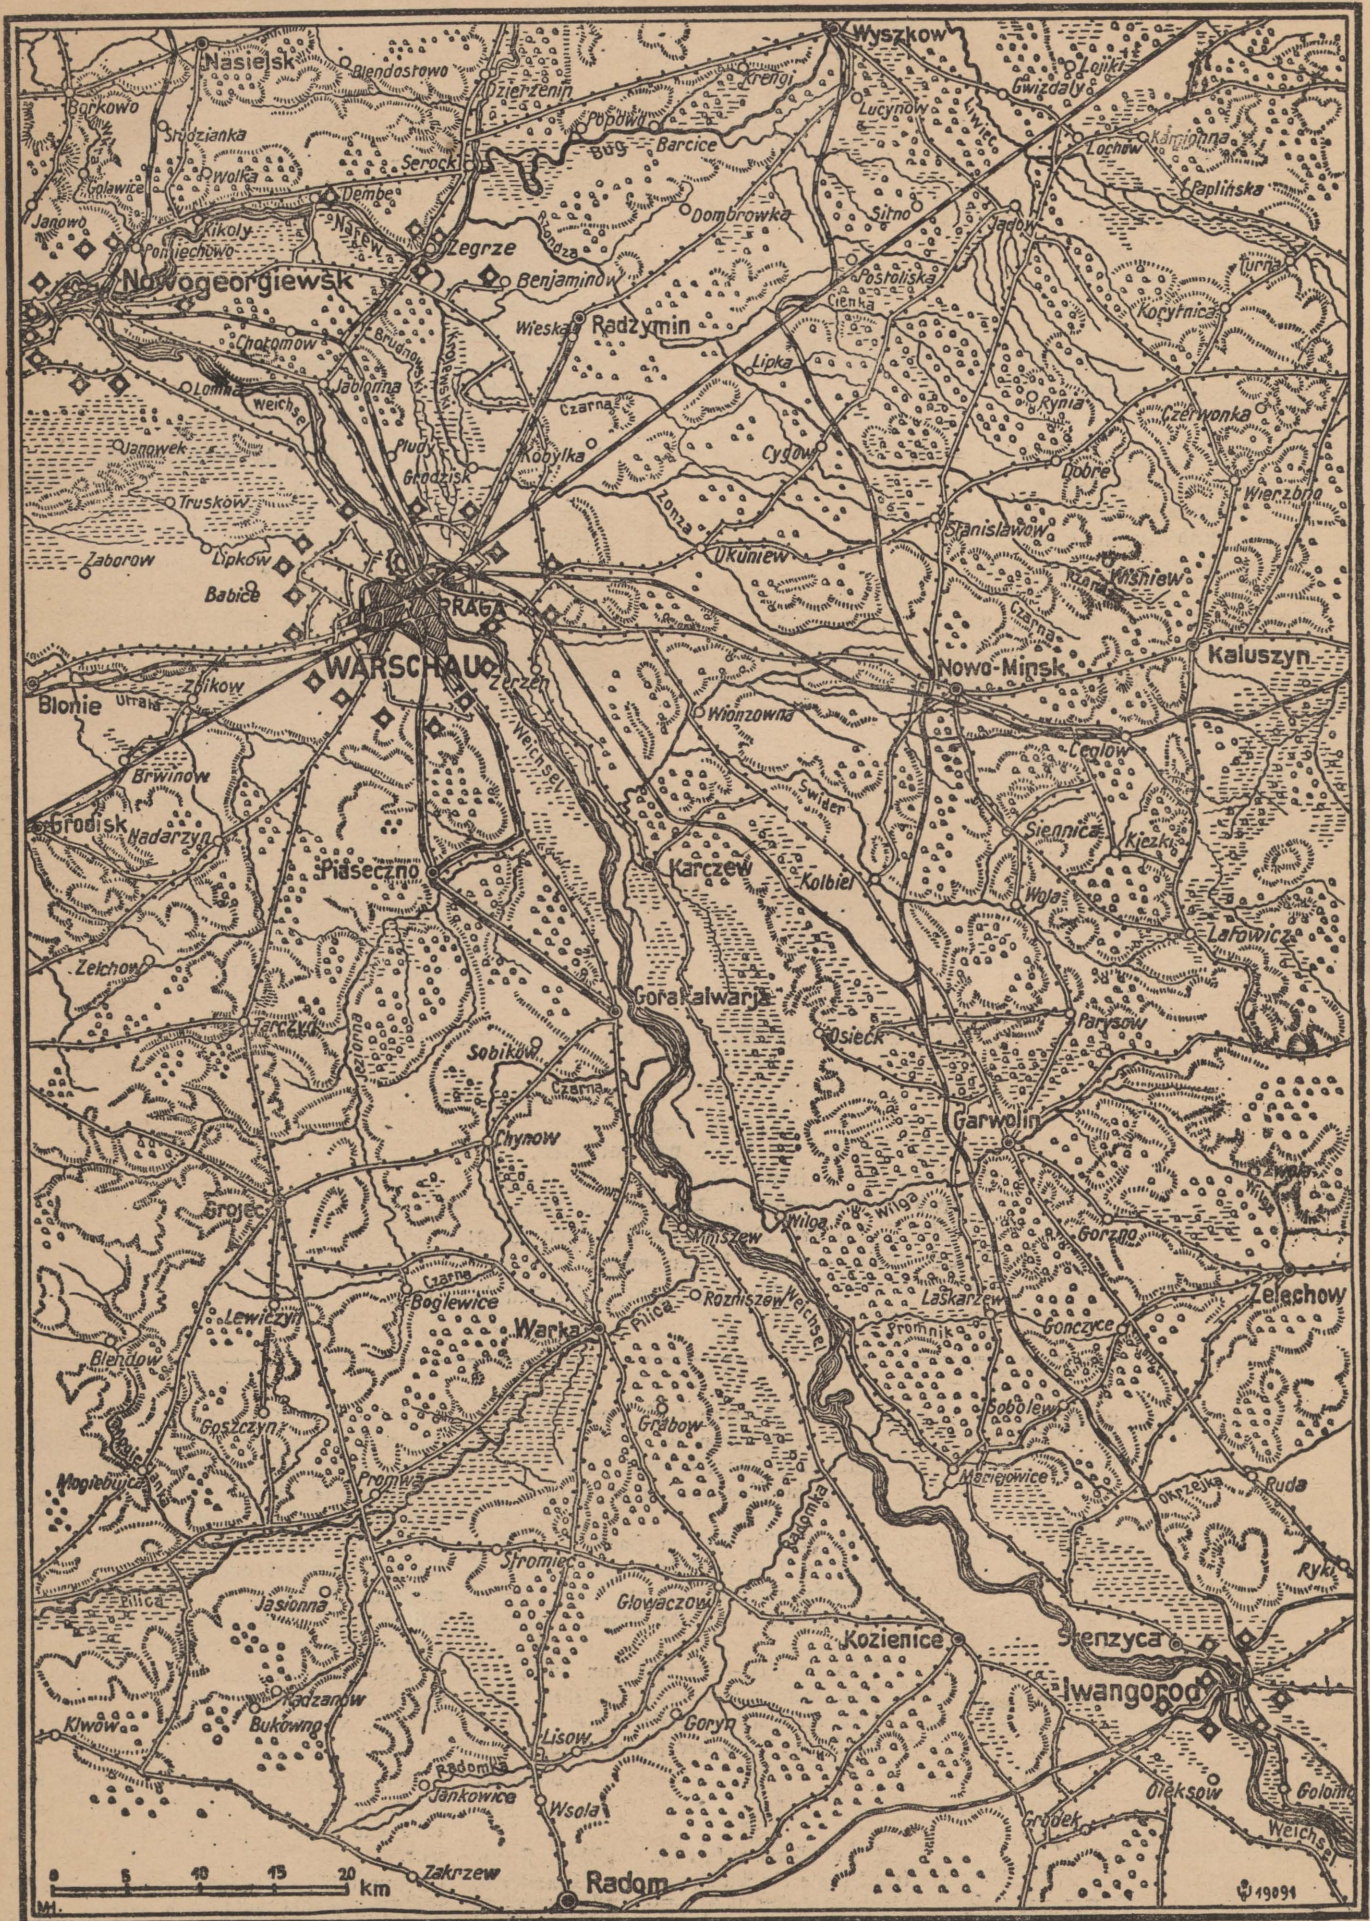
Nasielsk
Blendostowo
Wyszkow
Krengi
Lojki
Gwizdaly
Borkowo
Dzierzenin
Popowo
Bug
Lucynow
Kaminna
Lochow
Srodzianka
Serock
Barcice
Paplinska
Pwolka
Golawice
Dembe
Narew
Dombrowka
Sitno
Jadow
Jarowo
Nikoly
Poniechowo
Zegrze
Narew
Turna
Nowogeorgiewsk
Benjaminow
Postoliska
Korytnica
Wieska
Radzymin
Cienka
Chotomow
Lipka
Lomna
Jablonna
Weichsel
Czarna
Rynia
Czerwonka
Janowek
Pludy
Kobylka
Cygow
Grodzisk
Dobre
Wierzbno
Truskow
Zaborow
Lipkow
Okuniew
Stanislawow
Babice
Praga
Kishew
Blonie
Utrata
Zbikow
Warschau
Zerzen
Nowo-Minsk
Kaluszyn
Wionzowna
Brwinow
Swider
Ceglow
Grodisk
Nadarzyn
Weichsel
Siennica
Kiezki
Piaseczno
Karczew
Kolbiel
Wola
Latowicz
Zelchow
Gorakalwarja
Osieck
Parysow
Tarczyn
Sobikow
Czarna
Garwolin
Chynow
Wilga
Grojec
Gorzno
Mniszew
Zelechow
Rozniszew
Czarna
Boglewice
Laskarzew
Gonczyce
Lewiczyn
Warka
Pilica
Promnik
Weichsel
Blendow
Sobolew
Grabow
Goszczyn
Maciejowice
Ruda
Mogielnica
Promna
Okrzejka
Radomka
Ryki
Stromiec
Glowaczow
Kozienice
Stenzyca
Pilica
Jasionna
Iwangorod
Radzanow
Bukowno
Goryn
Klwow
Lisow
Radomka
Jankowice
Wsola
Gródek
Oleksow
Golomb
Weichsel
0 5 10 15 20 km
Zakrzew
Radom
19091